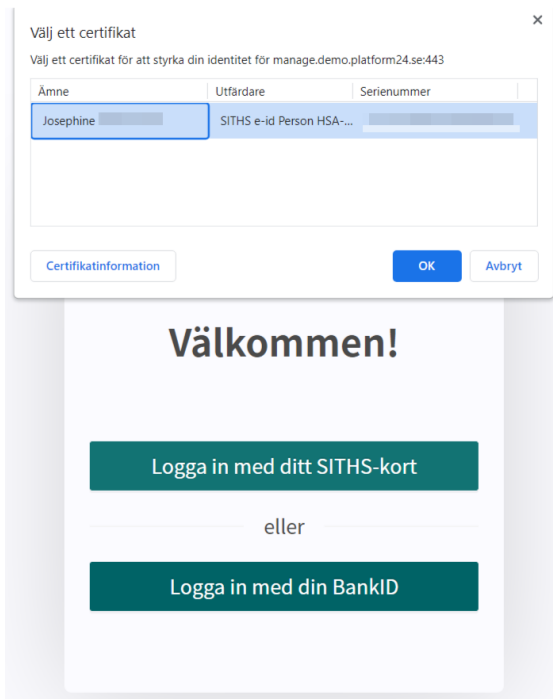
Välj ett certifikat

×

Välj ett certifikat för att styrka din identitet för manage.demo.platform24.se:443

| Ämne | Utfärdare | Serienummer |
|---|---|---|
| Josephine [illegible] | SITHS e-id Person HSA-... | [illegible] |

Certifikatinformation

OK

Avbryt

Välkommen!

Logga in med ditt SITHS-kort

eller

Logga in med din BankID